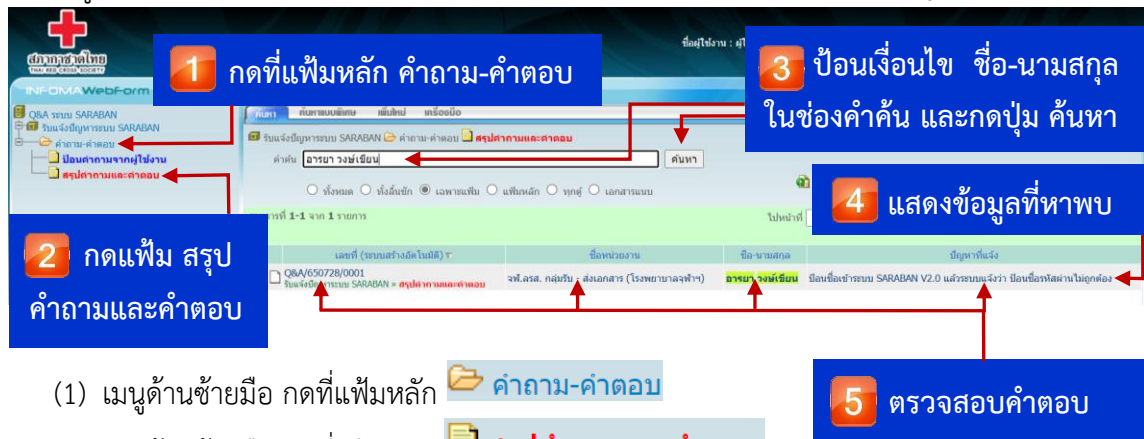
สภากาชาดไทย
THAI RED CROSS SOCIETY
INFOMA WebForm

1 กดที่แฟ้มหลัก คำถาม-คำตอบ

ชื่อผู้ใช้งาน : ผู้

3 ป้อนเงื่อนไข ชื่อ-นามสกุล ในช่องคำค้น และกดปุ่ม ค้นหา

Q&A ระบบ SARABAN
รับแจ้งปัญหาระบบ SARABAN
คำถาม-คำตอบ
ป้อนคำถามจากผู้ใช้งาน
สรุปคำถามและคำตอบ

หน้าแรก ค้นหาแบบพิเศษ เพิ่มใหม่ เครื่องมือ

รับแจ้งปัญหาระบบ SARABAN คำถาม-คำตอบ สรุปคำถามและคำตอบ

คำค้น อารยา วงษ์เขียน ค้นหา

ทั้งหมด ทั้งลิ้นชัก เฉพาะแฟ้ม แฟ้มหลัก ทุกตู้ เอกสารแนบ

4 แสดงข้อมูลที่หาพบ

การที่ 1-1 จาก 1 รายการ

ไปหน้าที่

2 กดแฟ้ม สรุป คำถามและคำตอบ

| เลขที่ (ระบบสร้างอัตโนมัติ) | ชื่อหน่วยงาน | ชื่อ-นามสกุล | ปัญหาที่แจ้ง |
|---|---|---|---|
| Q&A/650728/0001 รับแจ้งปัญหาระบบ SARABAN » สรุปคำถามและคำตอบ | จท.ลรส. กลุ่มรับ - ส่งเอกสาร (โรงพยาบาลจุฬาฯ) | อารยา วงษ์เขียน | ป้อนชื่อเข้าระบบ SARABAN V2.0 แล้วระบบแจ้งว่า ป้อนชื่อรหัสผ่านไม่ถูกต้อง |

(1) เมนูด้านซ้ายมือ กดที่แฟ้มหลัก คำถาม-คำตอบ

5 ตรวจสอบคำตอบ